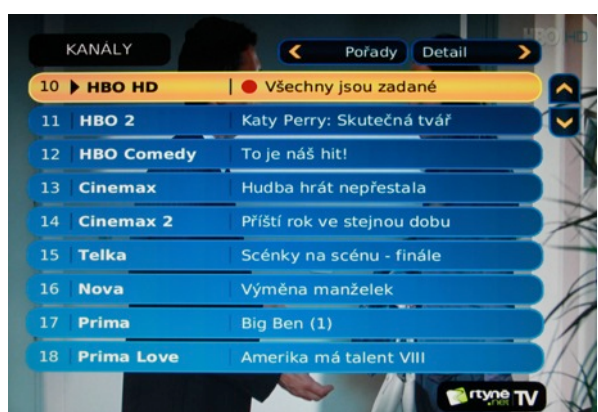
KANÁLY

Pořady Detail

HBO HD

| 10 | HBO HD | Všechny jsou zadané |
|---|---|---|
| 11 | HBO 2 | Katy Perry: Skutečná tvář |
| 12 | HBO Comedy | To je náš hit! |
| 13 | Cinemax | Hudba hrát nepřestala |
| 14 | Cinemax 2 | Příští rok ve stejnou dobu |
| 15 | Telka | Scénky na scénu - finále |
| 16 | Nova | Výměna manželek |
| 17 | Prima | Big Ben (1) |
| 18 | Prima Love | Amerika má talent VIII |

rtyne .net TV